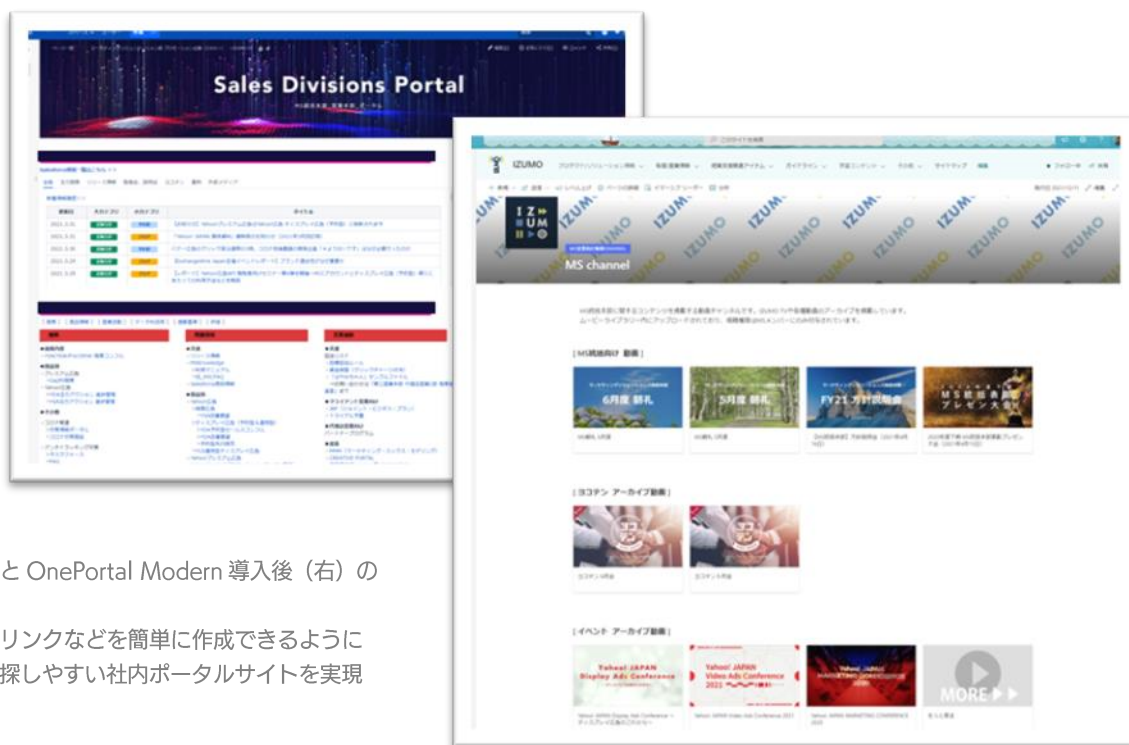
Sales Divisions Portal

IZUMO

MS channel

[MS統括向け 動画]

6月度 朝礼

5月度 朝礼

FY21 方針説明会

MS総括表彰 プレゼン大会

[ヨコテン アーカイブ動画]

[イベント アーカイブ動画]

Yahoo! JAPAN Display Ads Conference

Yahoo! JAPAN Video Ads Conference 2021

MORE

と OnePortal Modern 導入後（右）の

リンクなどを簡単に作成できるように
探しやすい社内ポータルサイトを実現